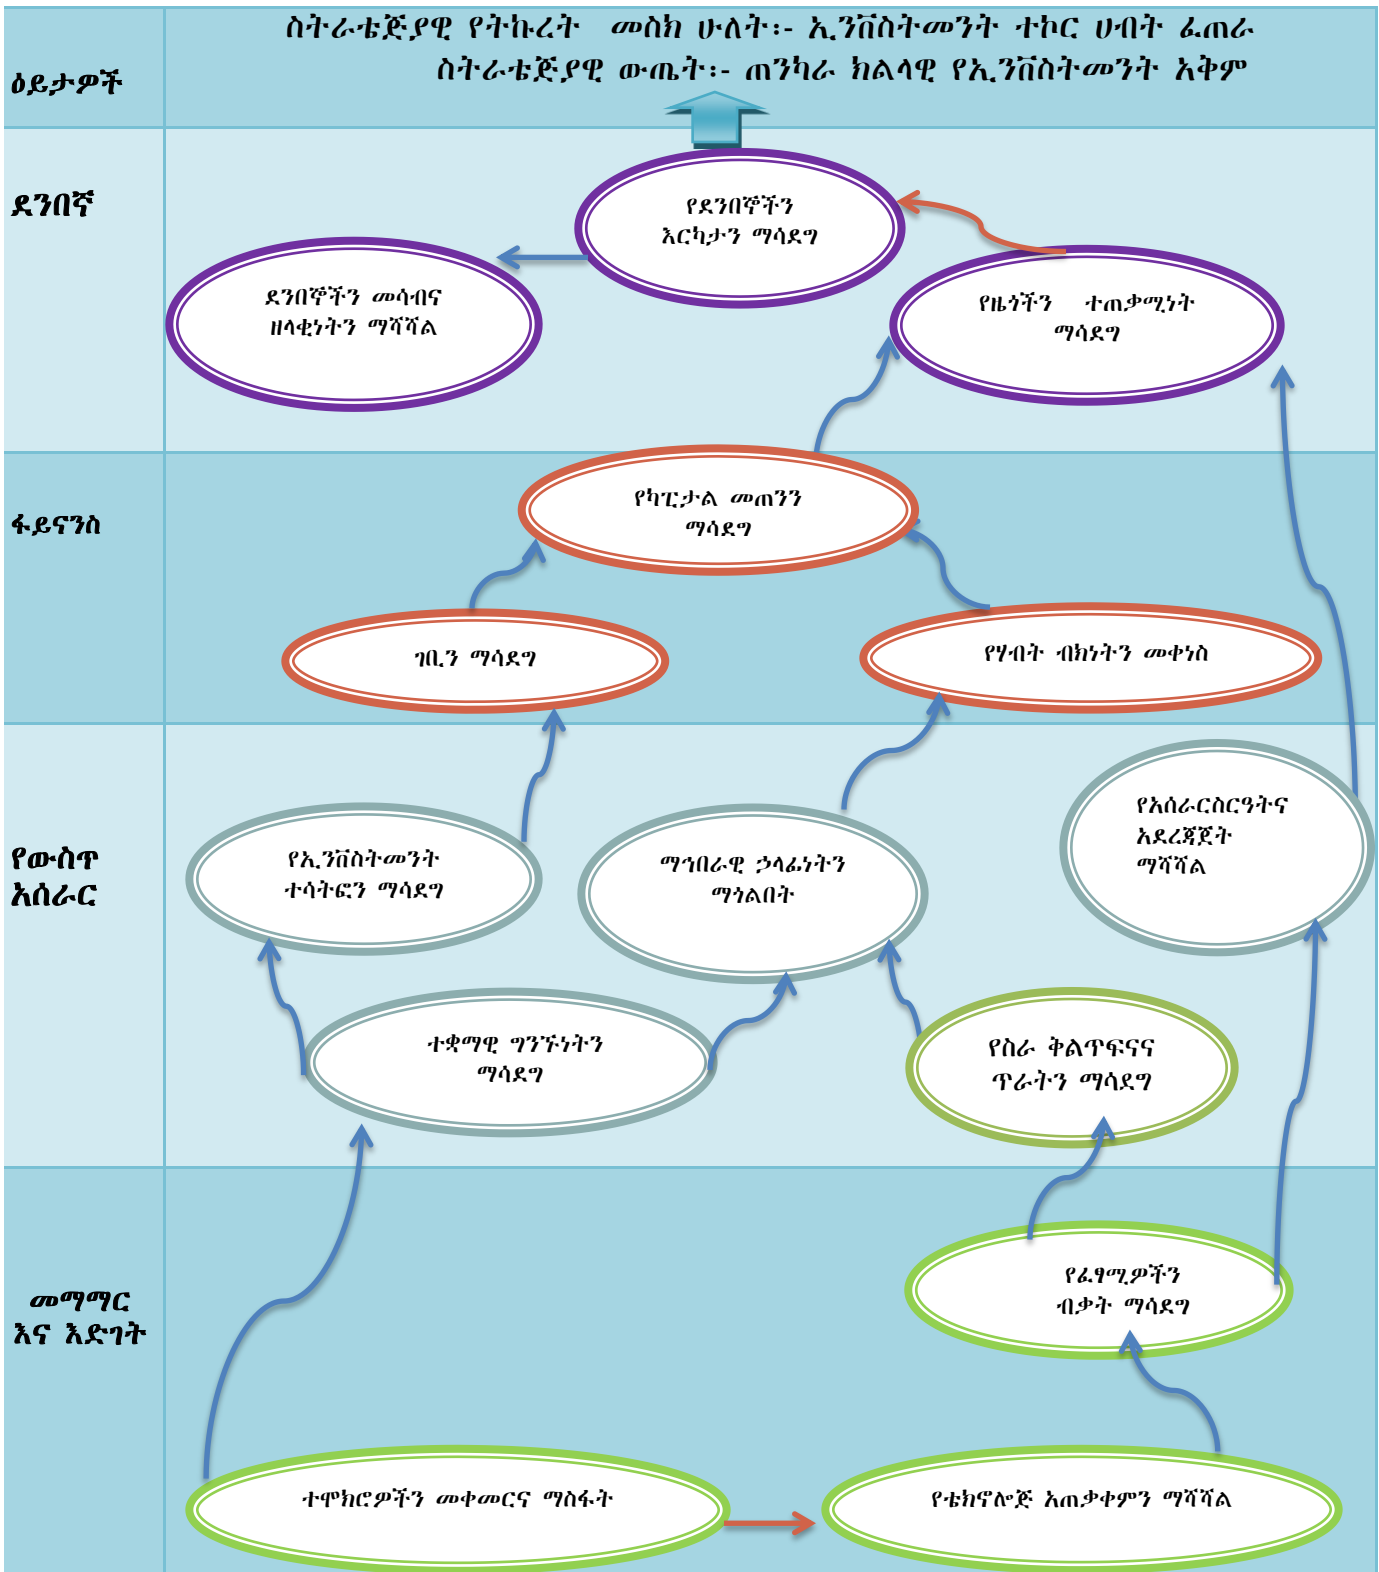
ዕይታዎች

ስትራቴጅያዊ የትኩረት መስክ ሁለት፡- ኢንቨስትመንት ተኮር ሀብት ፈጠራ
ስትራቴጅያዊ ውጤት፡- ጠንካራ ክልላዊ የኢንቨስትመንት አቅም

ደንበኛ

የደንበኞችን እርካታን ማሳደግ

ደንበኞችን መሳብና ዘላቂነትን ማሻሻል

የዜጎችን ተጠቃሚነት ማሳደግ

ፋይናንስ

የካፒታል መጠንን ማሳደግ

ገቢን ማሳደግ

የሃብት ብክነትን መቀነስ

የውስጥ አሰራር

የኢንቨስትመንት ተሳትፎን ማሳደግ

ማኅበራዊ ኃላፊነትን ማጎልበት

የአሰራርስርዓትና አደረጃጀት ማሻሻል

ተቋማዊ ግንኙነትን ማሳደግ

የስራ ቅልጥፍናና ጥራትን ማሳደግ

መማማር እና እድገት

የፈፃሚዎችን ብቃት ማሳደግ

ተሞክሮዎችን መቀመርና ማስፋት

የቴክኖሎጅ አጠቃቀምን ማሻሻል